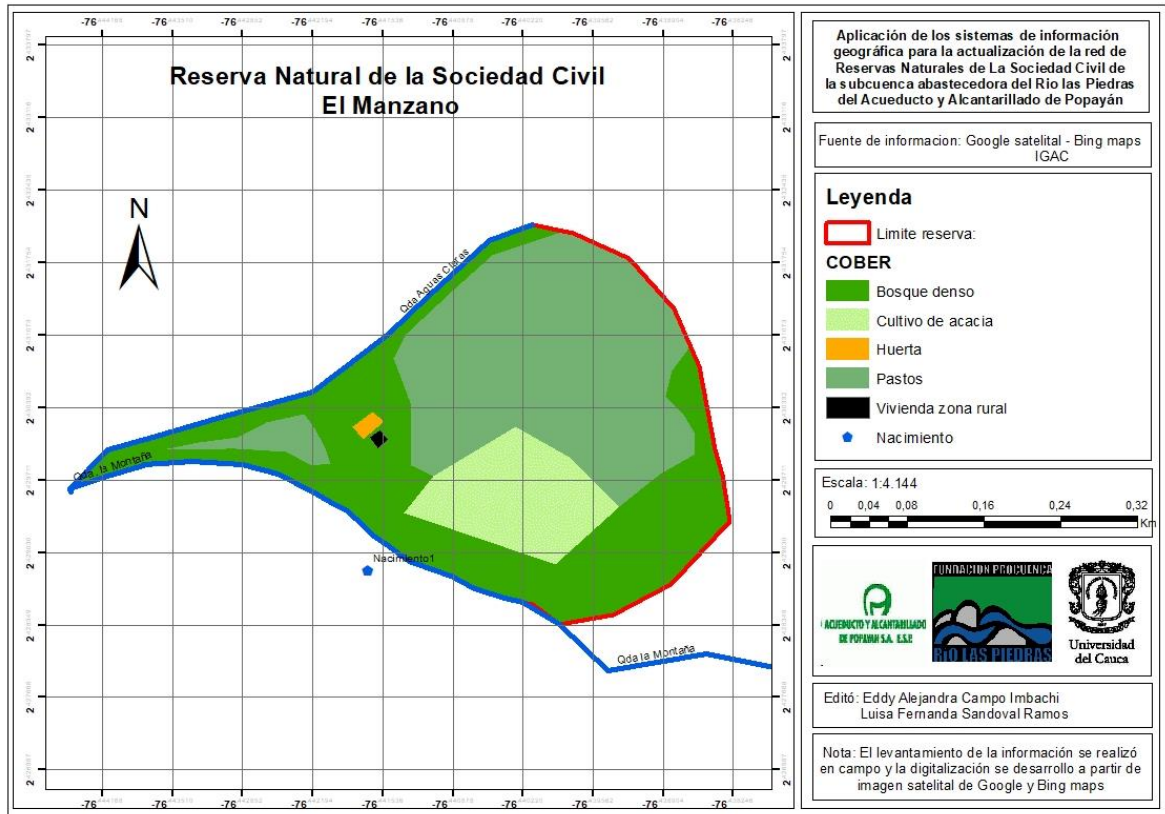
Reserva Natural de la Sociedad Civil
El Manzano

N

Qda Aguas Claras

Qda la Montaña

Nacimiento1

Qda la Montaña

-76 -76 -76 -76 -76 -76 -76 -76 -76 -76 -76

2 2 2 2 2 2 2 2 2 2 2

Aplicación de los sistemas de información geográfica para la actualización de la red de Reservas Naturales de La Sociedad Civil de la subcuenca abastecedora del Rio las Piedras del Acueducto y Alcantarillado de Popayán

Fuente de informacion: Google satelital - Bing maps IGAC

Leyenda

Limite reserva:

COBER

Bosque denso

Cultivo de acacia

Huerta

Pastos

Vivienda zona rural

Nacimiento

Escala: 1:4.144

0 0,04 0,08 0,16 0,24 0,32 Km

ACUEDUCTO Y ALCANTARILLADO DE POPAYAN S.A. E.S.P.

FUNDACION PROCUENCA RIO LAS PIEDRAS

Universidad del Cauca

Editó: Eddy Alejandra Campo Imbachi
Luisa Fernanda Sandoval Ramos

Nota: El levantamiento de la información se realizó en campo y la digitalización se desarrollo a partir de imagen satelital de Google y Bing maps